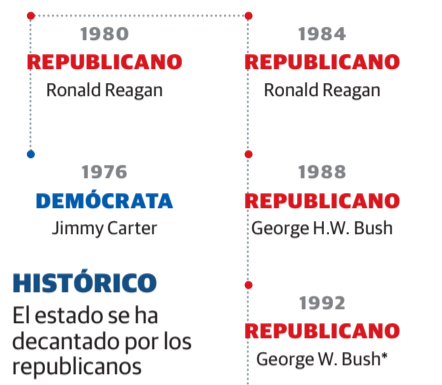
1980
REPUBLICANO
Ronald Reagan

1984
REPUBLICANO
Ronald Reagan

1976
DEMÓCRATA
Jimmy Carter

1988
REPUBLICANO
George H.W. Bush

HISTÓRICO
El estado se ha decantado por los republicanos

1992
REPUBLICANO
George W. Bush*